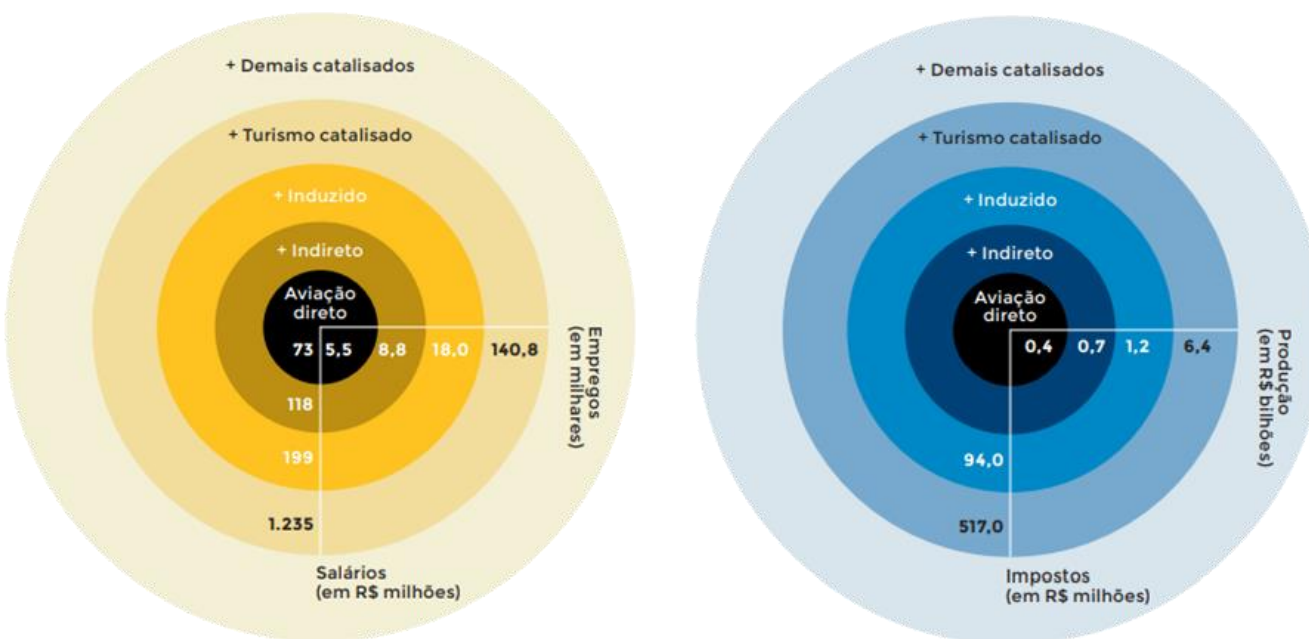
+ Demais catalisados

+ Turismo catalisado

+ Induzido

+ Indireto

Aviação direto

73 5,5 8,8 18,0 140,8

Empregos (em milhares)

118

199

1.235

Salários (em R$ milhões)

+ Demais catalisados

+ Turismo catalisado

+ Induzido

+ Indireto

Aviação direto

0,4 0,7 1,2 6,4

Produção (em R$ bilhões)

94,0

517,0

Impostos (em R$ milhões)